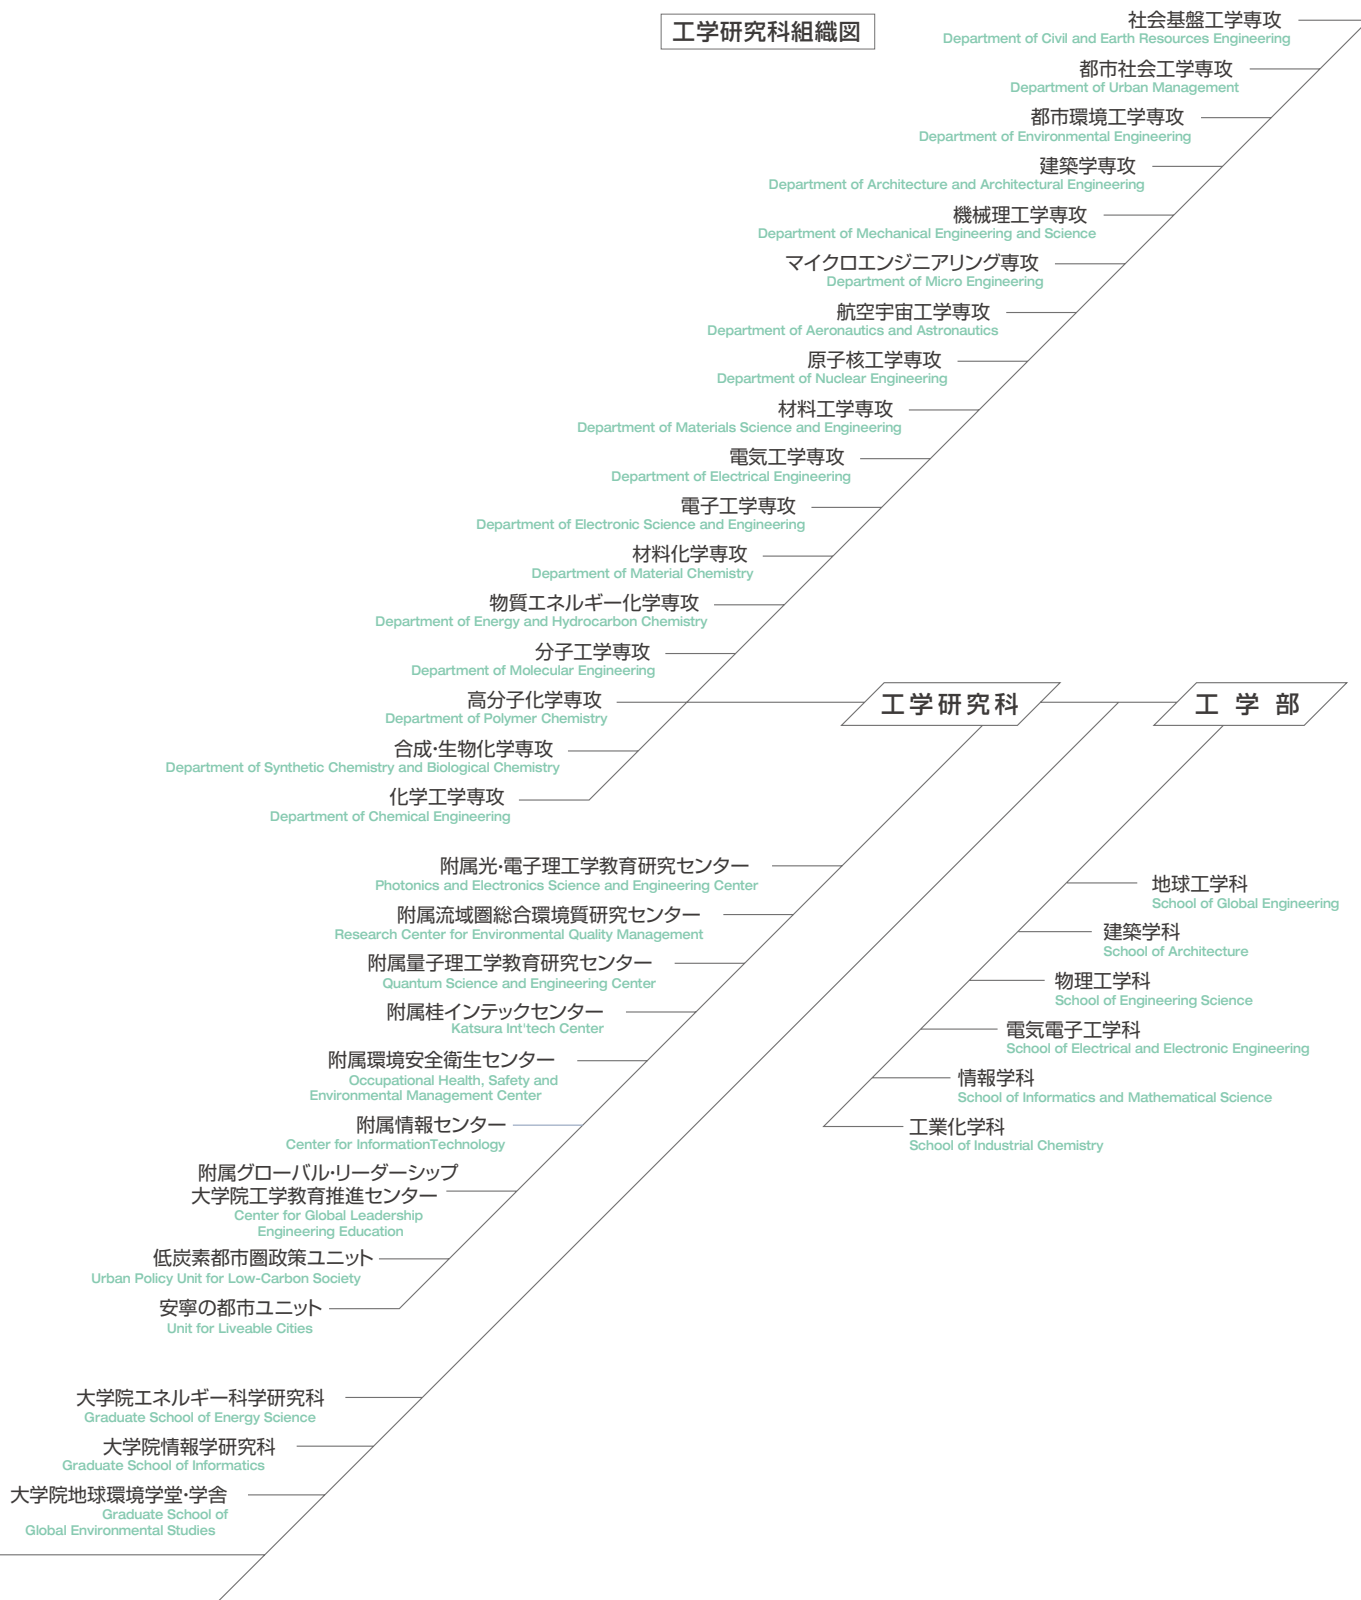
工学研究科組織図

社会基盤工学専攻
Department of Civil and Earth Resources Engineering

都市社会工学専攻
Department of Urban Management

都市環境工学専攻
Department of Environmental Engineering

建築学専攻
Department of Architecture and Architectural Engineering

機械理工学専攻
Department of Mechanical Engineering and Science

マイクロエンジニアリング専攻
Department of Micro Engineering

航空宇宙工学専攻
Department of Aeronautics and Astronautics

原子核工学専攻
Department of Nuclear Engineering

材料工学専攻
Department of Materials Science and Engineering

電気工学専攻
Department of Electrical Engineering

電子工学専攻
Department of Electronic Science and Engineering

材料化学専攻
Department of Material Chemistry

物質エネルギー化学専攻
Department of Energy and Hydrocarbon Chemistry

分子工学専攻
Department of Molecular Engineering

高分子化学専攻
Department of Polymer Chemistry

合成·生物化学専攻
Department of Synthetic Chemistry and Biological Chemistry

化学工学専攻
Department of Chemical Engineering

工学研究科

工 学 部

附属光·電子理工学教育研究センター
Photonics and Electronics Science and Engineering Center

附属流域圏総合環境質研究センター
Research Center for Environmental Quality Management

附属量子理工学教育研究センター
Quantum Science and Engineering Center

附属桂インテックセンター
Katsura Int'tech Center

附属環境安全衛生センター
Occupational Health, Safety and Environmental Management Center

附属情報センター
Center for InformationTechnology

附属グローバル·リーダーシップ大学院工学教育推進センター
Center for Global Leadership Engineering Education

低炭素都市圏政策ユニット
Urban Policy Unit for Low-Carbon Society

安寧の都市ユニット
Unit for Liveable Cities

大学院エネルギー科学研究科
Graduate School of Energy Science

大学院情報学研究科
Graduate School of Informatics

大学院地球環境学堂·学舎
Graduate School of Global Environmental Studies

地球工学科
School of Global Engineering

建築学科
School of Architecture

物理工学科
School of Engineering Science

電気電子工学科
School of Electrical and Electronic Engineering

情報学科
School of Informatics and Mathematical Science

工業化学科
School of Industrial Chemistry